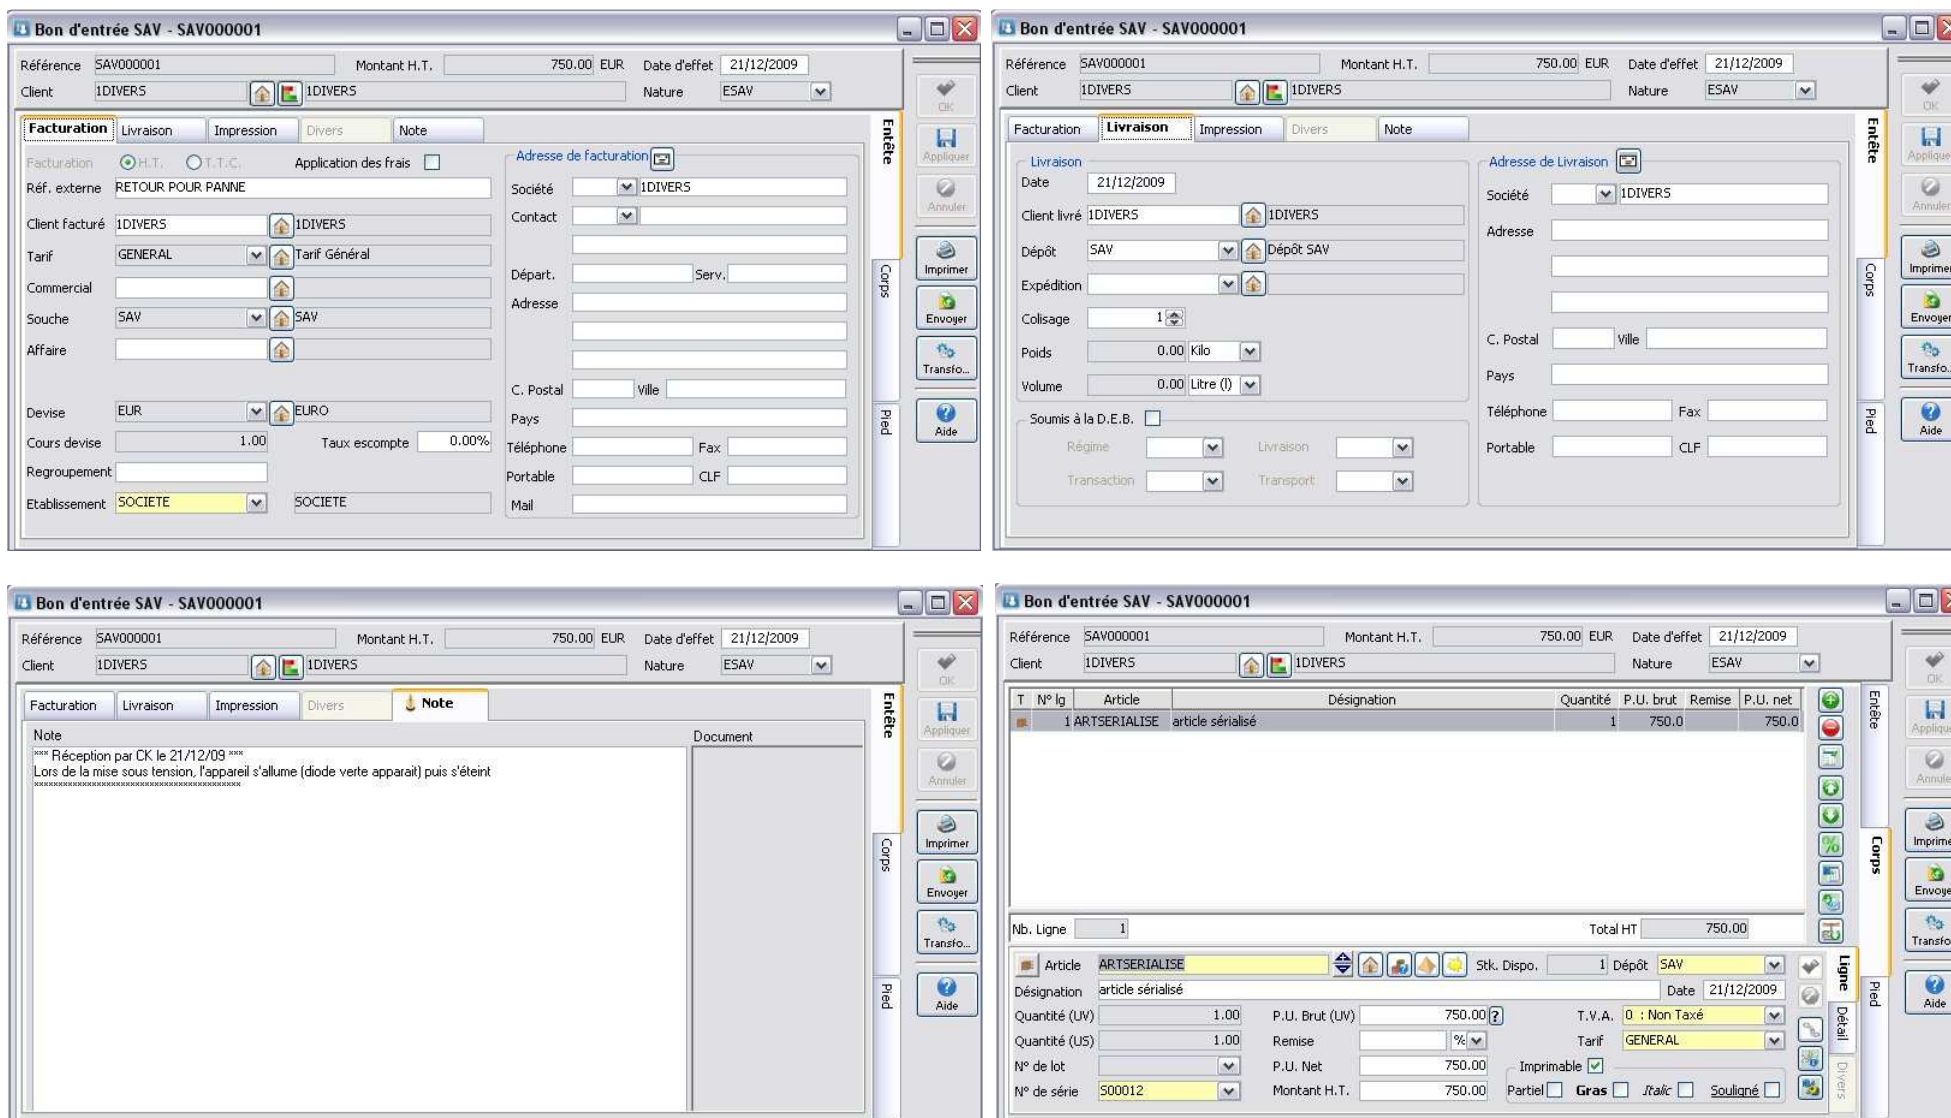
Bon d'entrée SAV - SAV000001

Référence SAV000001 Montant H.T. 750.00 EUR Date d'effet 21/12/2009
Client 1DIVERS 1DIVERS Nature ESAV

Facturation Livraison Impression Divers Note

Facturation H.T. T.T.C. Application des frais
Réf. externe RETOUR POUR PANNE
Client facturé 1DIVERS 1DIVERS
Tarif GENERAL Tarif Général
Commercial
Souche SAV SAV
Affaire
Devise EUR EURO
Cours devise 1.00 Taux escompte 0.00%
Regroupement
Etablissement SOCIETE SOCIETE

Adresse de facturation
Société 1DIVERS
Contact
Départ. Serv.
Adresse
C. Postal Ville
Pays
Téléphone Fax
Portable CLF
Mail

Entête Corps Pied
OK Appliquer Annuler Imprimer Envoyer Transfo... Aide

Bon d'entrée SAV - SAV000001

Référence SAV000001 Montant H.T. 750.00 EUR Date d'effet 21/12/2009
Client 1DIVERS 1DIVERS Nature ESAV

Facturation Livraison Impression Divers Note

Livraison
Date 21/12/2009
Client livré 1DIVERS 1DIVERS
Dépôt SAV Dépôt SAV
Expédition
Colisage 1
Poids 0.00 Kilo
Volume 0.00 Litre (l)
Soumis à la D.E.B.
Régime Livraison
Transaction Transport

Adresse de Livraison
Société 1DIVERS
Adresse
C. Postal Ville
Pays
Téléphone Fax
Portable CLF

Entête Corps Pied
OK Appliquer Annuler Imprimer Envoyer Transfo... Aide

Bon d'entrée SAV - SAV000001

Référence SAV000001 Montant H.T. 750.00 EUR Date d'effet 21/12/2009
Client 1DIVERS 1DIVERS Nature ESAV

Facturation Livraison Impression Divers Note

Note Document
*** Réception par CK le 21/12/09 ***
Lors de la mise sous tension, l'appareil s'allume (diode verte apparait) puis s'éteint
**********************************************

Entête Corps Pied
OK Appliquer Annuler Imprimer Envoyer Transfo... Aide

Bon d'entrée SAV - SAV000001

Référence SAV000001 Montant H.T. 750.00 EUR Date d'effet 21/12/2009
Client 1DIVERS 1DIVERS Nature ESAV

| T | N° lg | Article | Désignation | Quantité | P.U. brut | Remise | P.U. net |
|---|---|---|---|---|---|---|---|
| | 1 | ARTSERIALISE | article sérialisé | 1 | 750.0 | | 750.0 |

Nb. Ligne 1 Total HT 750.00

Article ARTSERIALISE Stk. Dispo. 1 Dépôt SAV
Désignation article sérialisé Date 21/12/2009
Quantité (UV) 1.00 P.U. Brut (UV) 750.00 T.V.A. 0 : Non Taxé
Quantité (US) 1.00 Remise % Tarif GENERAL
N° de lot P.U. Net 750.00 Imprimable
N° de série S00012 Montant H.T. 750.00 Partiel Gras Italic Souligné

Ligne Détail Divers
Entête Corps Pied
OK Appliqu Annule Imprime Envoye Transfo Aide